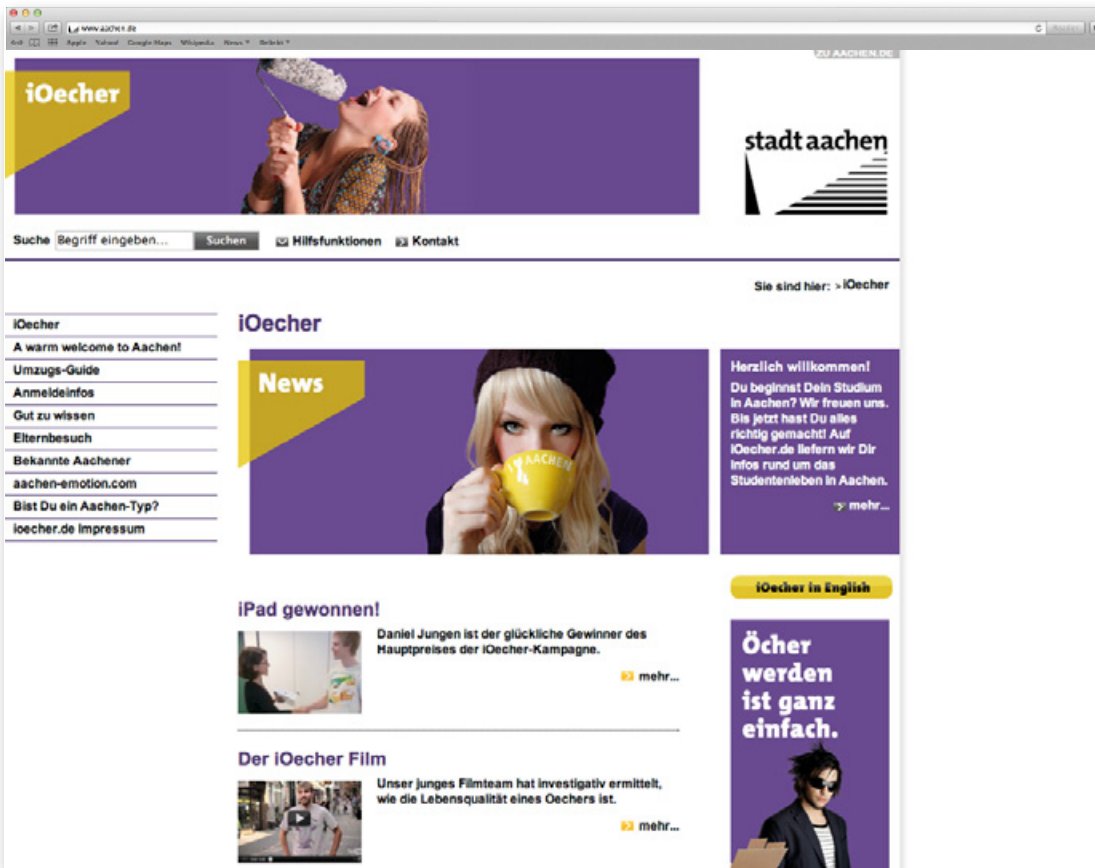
www.aachen.de

Apple Yahoo! Google Maps Wikipedia News ▾ Beliebt ▾

ZU AACHEN.DE

iOecher

stadt aachen

Suche Begriff eingeben... Suchen

Hilfsfunktionen Kontakt

Sie sind hier: > iOecher

iOecher
A warm welcome to Aachen!
Umzugs-Guide
Anmeldeinfos
Gut zu wissen
Elternbesuch
Bekannte Aachener
aachen-emotion.com
Bist Du ein Aachen-Typ?
ioecher.de Impressum

iOecher

News

AACHEN

Herzlich willkommen!

Du beginnst Dein Studium in Aachen? Wir freuen uns. Bis jetzt hast Du alles richtig gemacht! Auf iOecher.de liefern wir Dir Infos rund um das Studentenleben in Aachen.

mehr...

iOecher in English

iPad gewonnen!

Daniel Jungen ist der glückliche Gewinner des Hauptpreises der iOecher-Kampagne.

mehr...

Öcher werden ist ganz einfach.

Der iOecher Film

Unser junges Filmteam hat investigativ ermittelt, wie die Lebensqualität eines Oechers ist.

mehr...